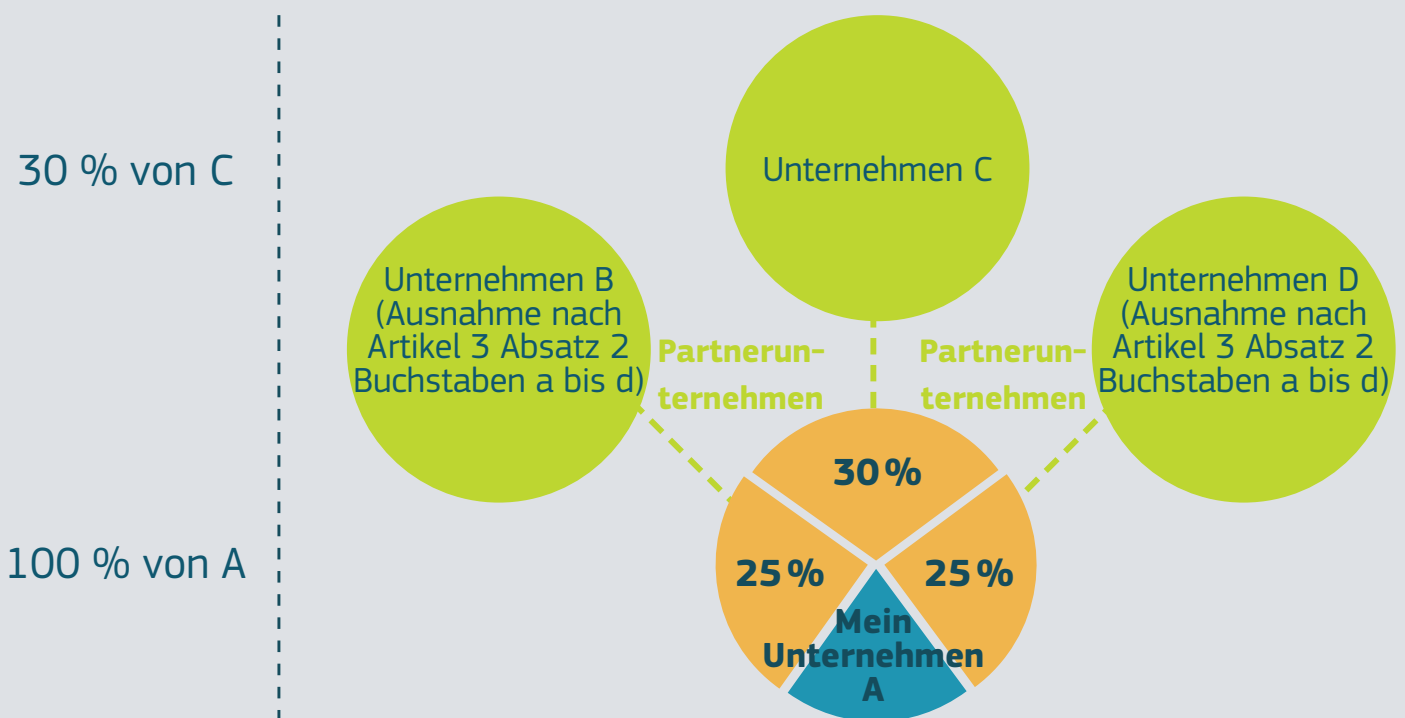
30 % von C

100 % von A

Unternehmen C

Unternehmen B (Ausnahme nach Artikel 3 Absatz 2 Buchstaben a bis d)

Partnerunternehmen

Partnerunternehmen

Unternehmen D (Ausnahme nach Artikel 3 Absatz 2 Buchstaben a bis d)

30 %

25 %

25 %

Mein Unternehmen A